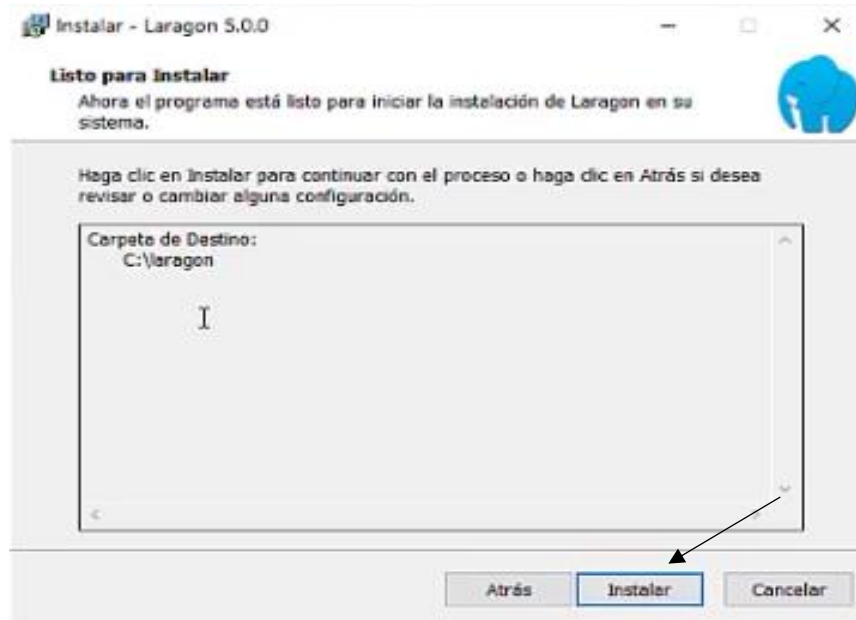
Instalar - Laragon 5.0.0

Listo para Instalar
Ahora el programa está listo para iniciar la instalación de Laragon en su sistema.

Haga clic en Instalar para continuar con el proceso o haga clic en Atrás si desea revisar o cambiar alguna configuración.

Carpeta de Destino:
C:\laragon

Atrás
Instalar
Cancelar